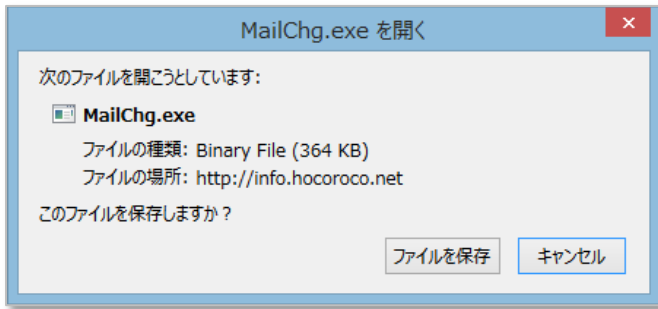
MailChg.exe を開く

次のファイルを開こうとしています:

MailChg.exe

ファイルの種類: Binary File (364 KB)
ファイルの場所: http://info.hocoroco.net

このファイルを保存しますか？

ファイルを保存

キャンセル